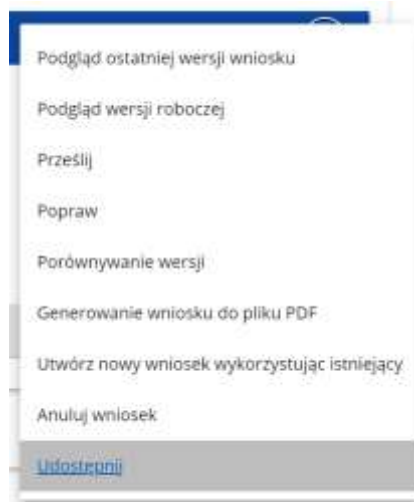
Podgląd ostatniej wersji wniosku

Podgląd wersji roboczej

Prześlij

Popraw

Porównywanie wersji

Generowanie wniosku do pliku PDF

Utwórz nowy wniosek wykorzystując istniejący

Anuluj wniosek

Udostępnij